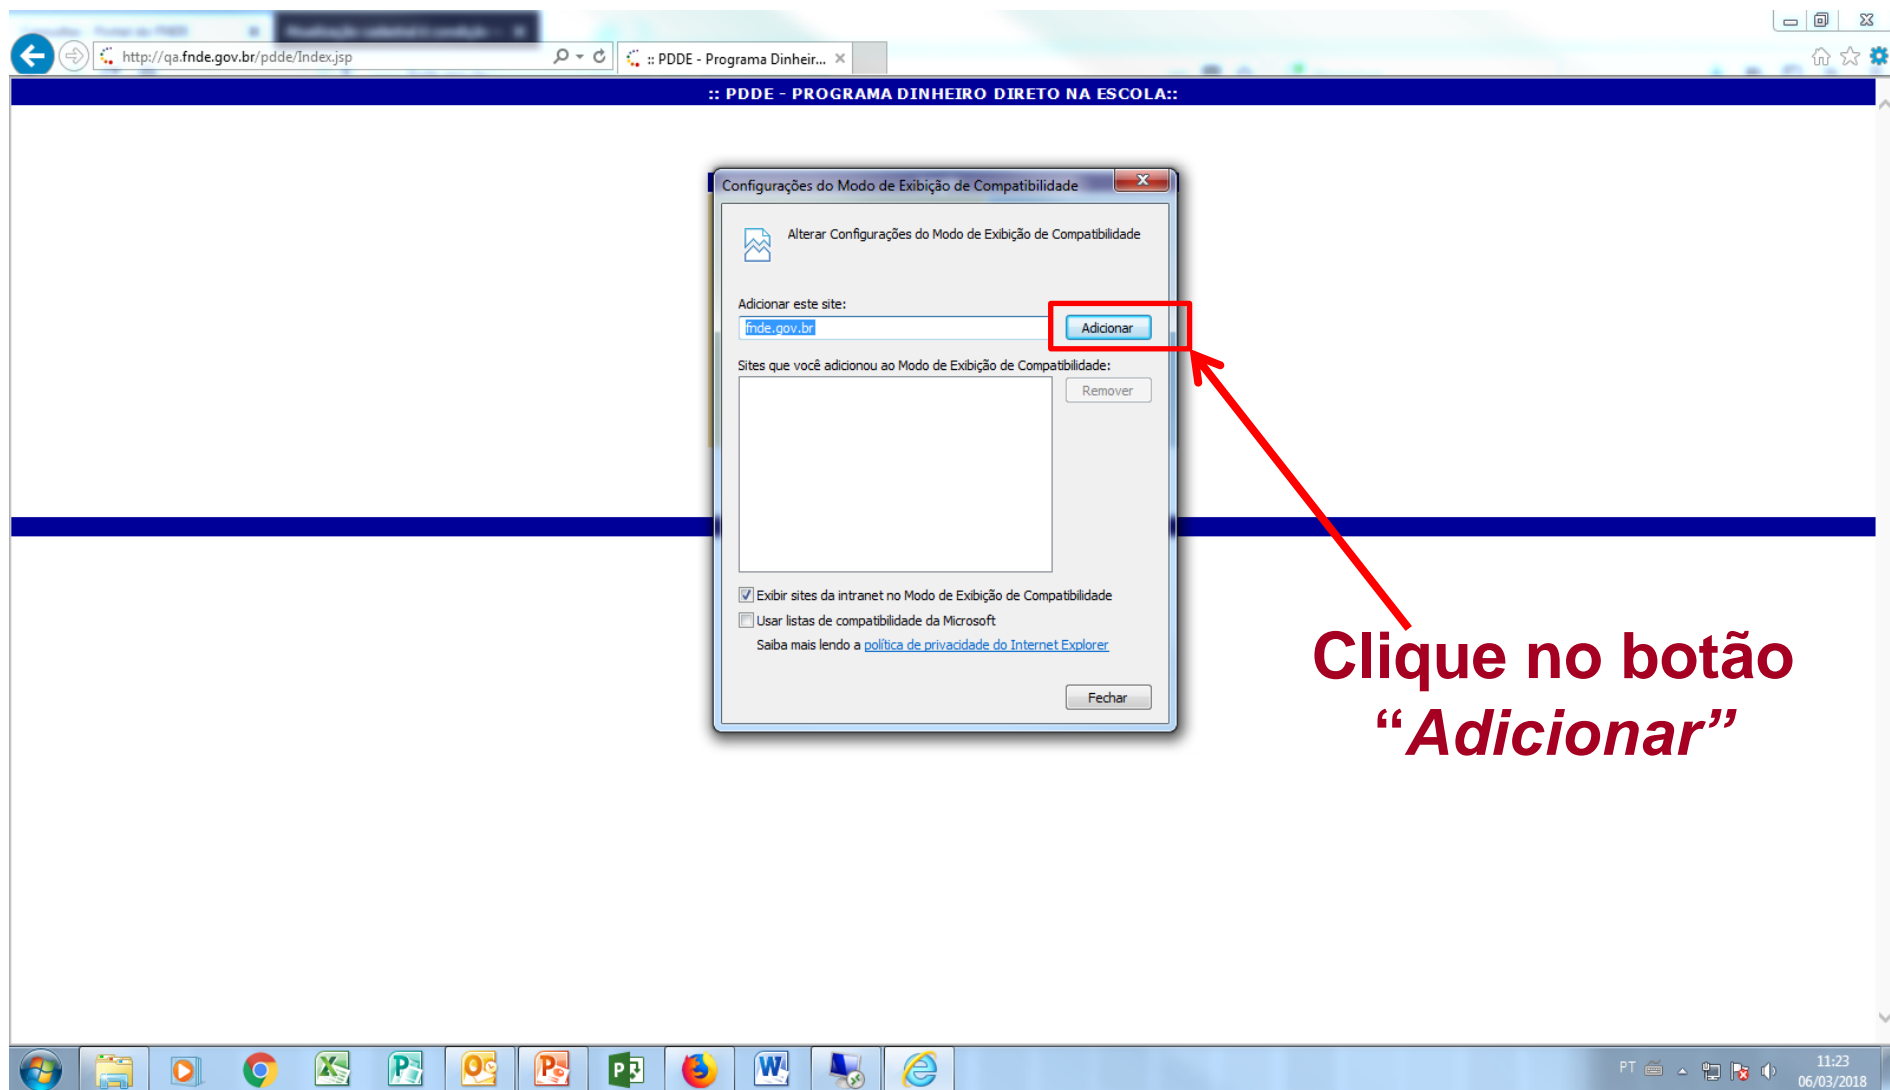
http://qa.fnde.gov.br/pdde/Index.jsp

:: PDDE - Programa Dinheir...

:: PDDE - PROGRAMA DINHEIRO DIRETO NA ESCOLA::

Configurações do Modo de Exibição de Compatibilidade

Alterar Configurações do Modo de Exibição de Compatibilidade

Adicionar este site:

fnde.gov.br

Adicionar

Sites que você adicionou ao Modo de Exibição de Compatibilidade:

Remover

Exibir sites da intranet no Modo de Exibição de Compatibilidade

Usar listas de compatibilidade da Microsoft

Saiba mais lendo a política de privacidade do Internet Explorer

Fechar

Clique no botão “Adicionar”

PT

11:23
06/03/2018